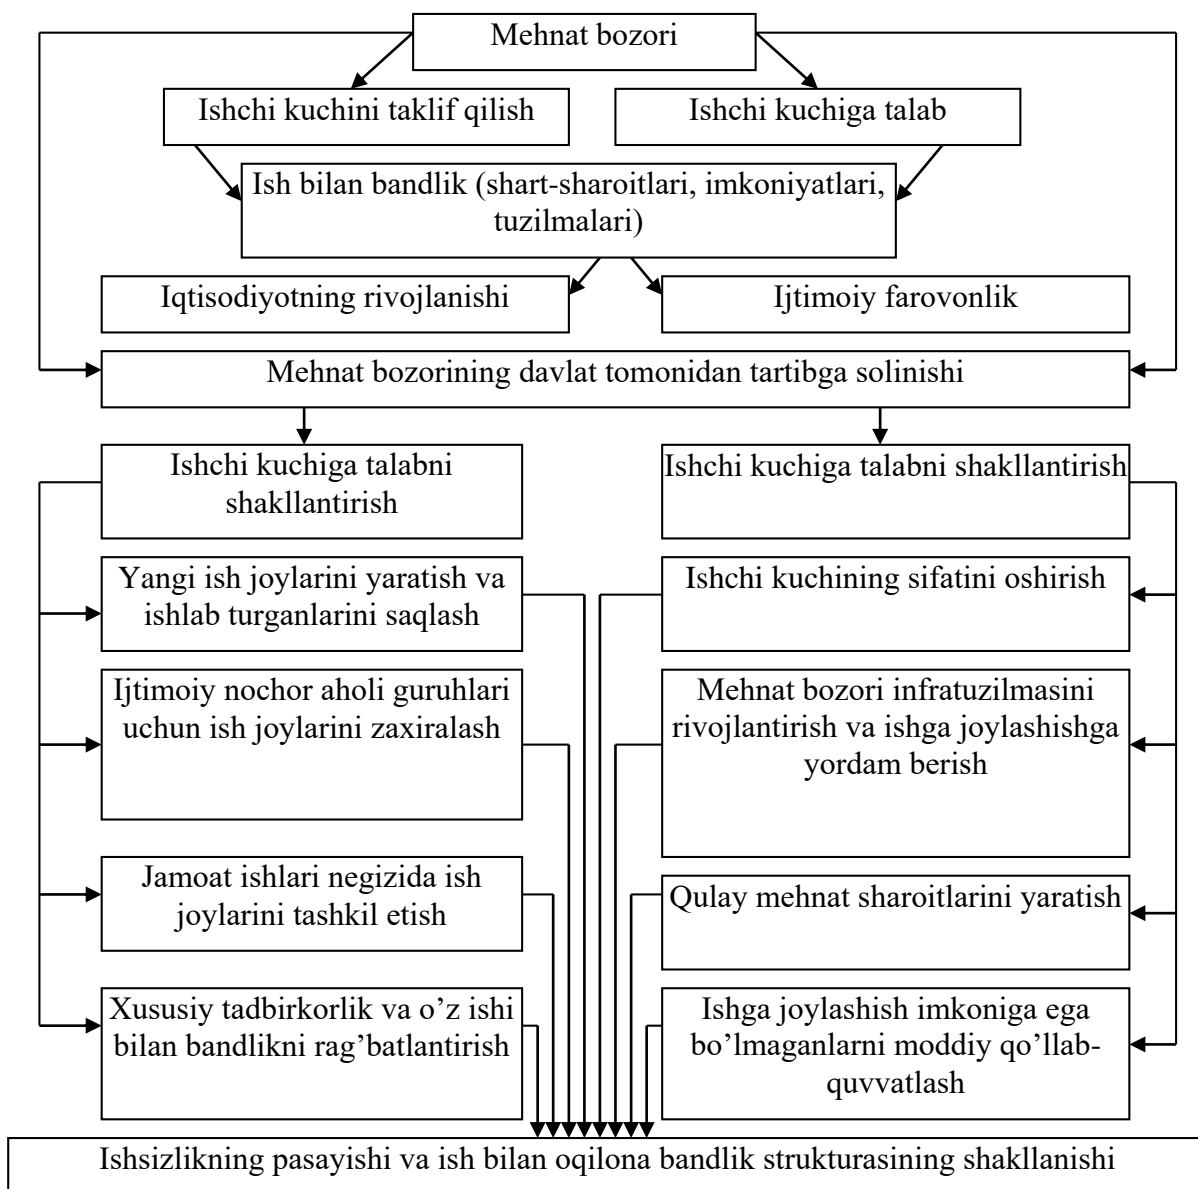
Mehnat bozori

Ishchi kuchini taklif qilish

Ishchi kuchiga talab

Ish bilan bandlik (shart-sharoitlari, imkoniyatlari, tuzilmalari)

Iqtisodiyotning rivojlanishi

Ijtimoiy farovonlik

Mehnat bozorining davlat tomonidan tartibga solinishi

Ishchi kuchiga talabni shakllantirish

Ishchi kuchiga talabni shakllantirish

Yangi ish joylarini yaratish va ishlab turganlarini saqlash

Ishchi kuchining sifatini oshirish

Ijtimoiy nochor aholi guruhlari uchun ish joylarini zaxiralash

Mehnat bozori infratuzilmasini rivojlantirish va ishga joylashishga yordam berish

Jamoat ishlari negizida ish joylarini tashkil etish

Qulay mehnat sharoitlarini yaratish

Xususiy tadbirkorlik va o'z ishi bilan bandlikni rag'batlantirish

Ishga joylashish imkoniga ega bo'lmaganlarni moddiy qo'llab-quvvatlash

Ishsizlikning pasayishi va ish bilan oqilona bandlik strukturasining shakllanishi